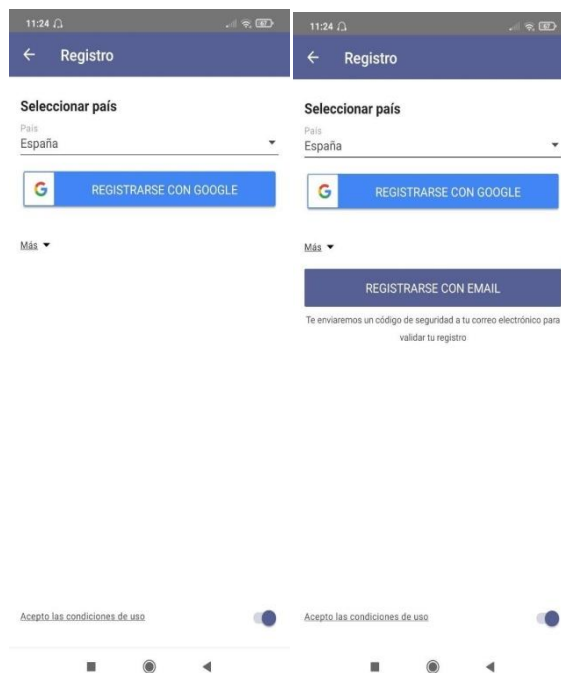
11:24

Registro

Seleccionar país

País
España

REGISTRARSE CON GOOGLE

Más

Acepto las condiciones de uso

11:24

Registro

Seleccionar país

País
España

REGISTRARSE CON GOOGLE

Más

REGISTRARSE CON EMAIL

Te enviaremos un código de seguridad a tu correo electrónico para validar tu registro

Acepto las condiciones de uso